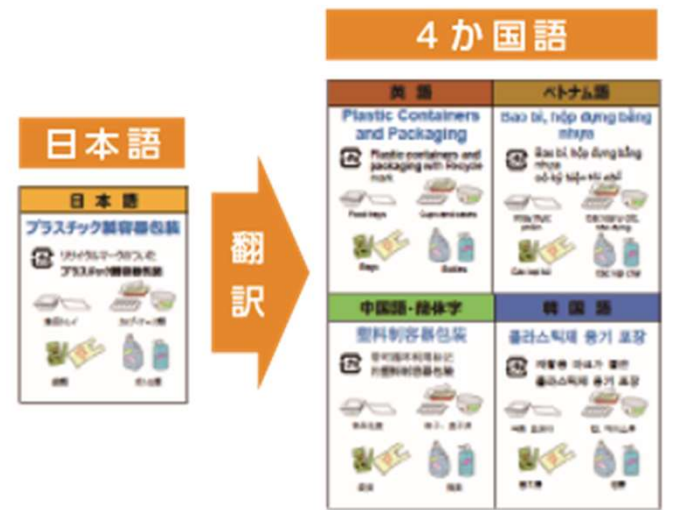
日本語

日本語

プラスチック製容器包装

リサイクルマークのついた
プラスチック製容器包装

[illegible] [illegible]

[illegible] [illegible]

翻訳

４か国語

英語

Plastic Containers and Packaging

Plastic containers and packaging with Recycle mark

Food trays Cups and cases

Bags Bottles

ベトナム語

Bao bì, hộp đựng bằng nhựa

Bao bì, hộp đựng bằng nhựa có ký hiệu tái chế

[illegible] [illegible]

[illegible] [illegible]

中国語・簡体字

塑料制容器包装

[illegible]

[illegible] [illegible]

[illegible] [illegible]

韓国語

플라스틱제 용기 포장

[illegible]
플라스틱제 용기 포장

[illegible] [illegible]

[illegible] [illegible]